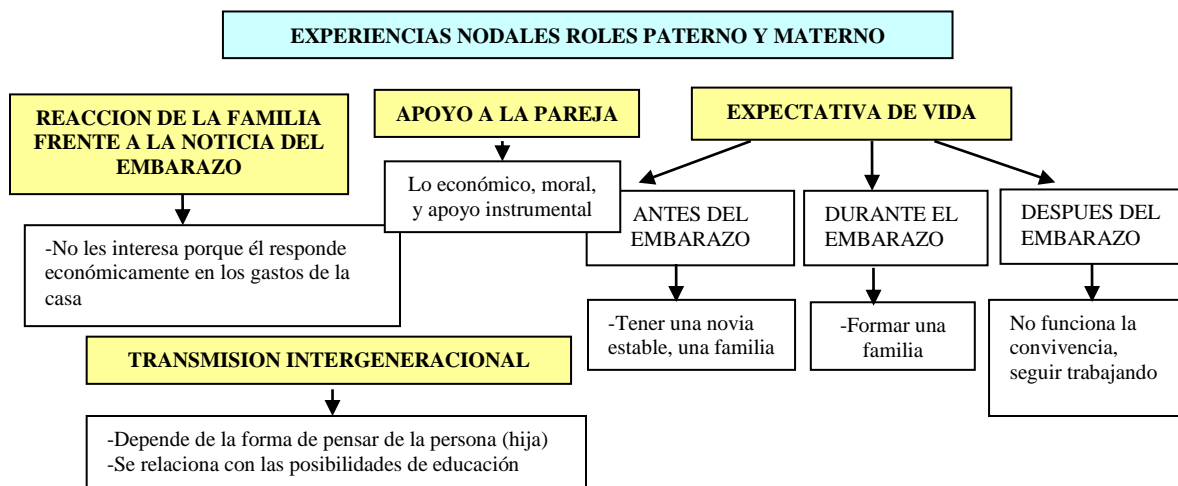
EXPERIENCIAS NODALES ROLES PATERNO Y MATERNO

REACCION DE LA FAMILIA FRENTE A LA NOTICIA DEL EMBARAZO

-No les interesa porque él responde económicamente en los gastos de la casa

APOYO A LA PAREJA

Lo económico, moral, y apoyo instrumental

EXPECTATIVA DE VIDA

ANTES DEL EMBARAZO

-Tener una novia estable, una familia

DURANTE EL EMBARAZO

-Formar una familia

DESPUES DEL EMBARAZO

No funciona la convivencia, seguir trabajando

TRANSMISION INTERGENERACIONAL

-Depende de la forma de pensar de la persona (hija)
-Se relaciona con las posibilidades de educación